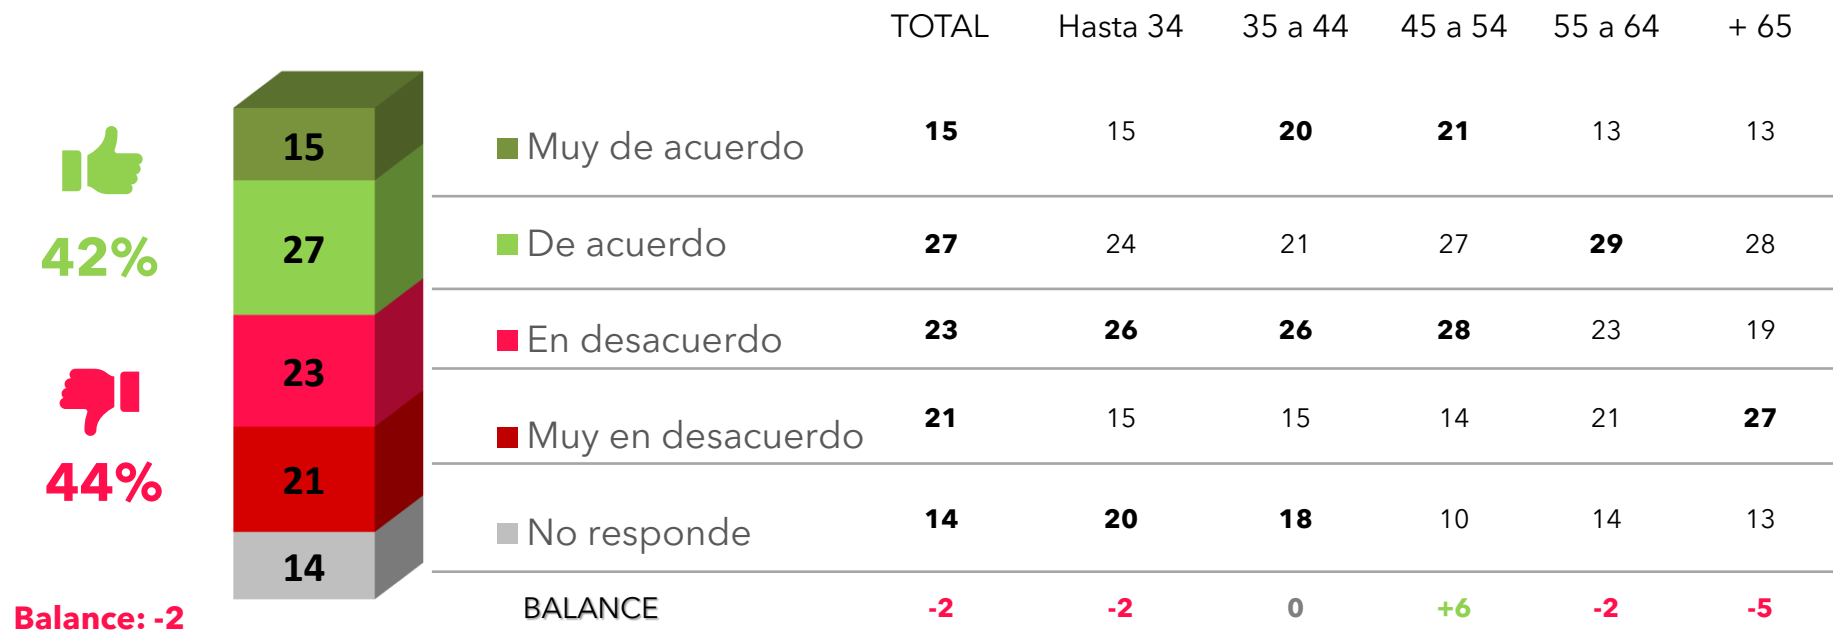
42%

44%

Balance: -2

15
27
23
21
14

| | TOTAL | Hasta 34 | 35 a 44 | 45 a 54 | 55 a 64 | + 65 |
|---|---|---|---|---|---|---|
| Muy de acuerdo | **15** | 15 | **20** | **21** | 13 | 13 |
| De acuerdo | **27** | 24 | 21 | 27 | **29** | 28 |
| En desacuerdo | **23** | **26** | **26** | **28** | 23 | 19 |
| Muy en desacuerdo | **21** | 15 | 15 | 14 | 21 | **27** |
| No responde | **14** | **20** | **18** | 10 | 14 | 13 |
| BALANCE | **-2** | **-2** | **0** | **+6** | **-2** | **-5** |